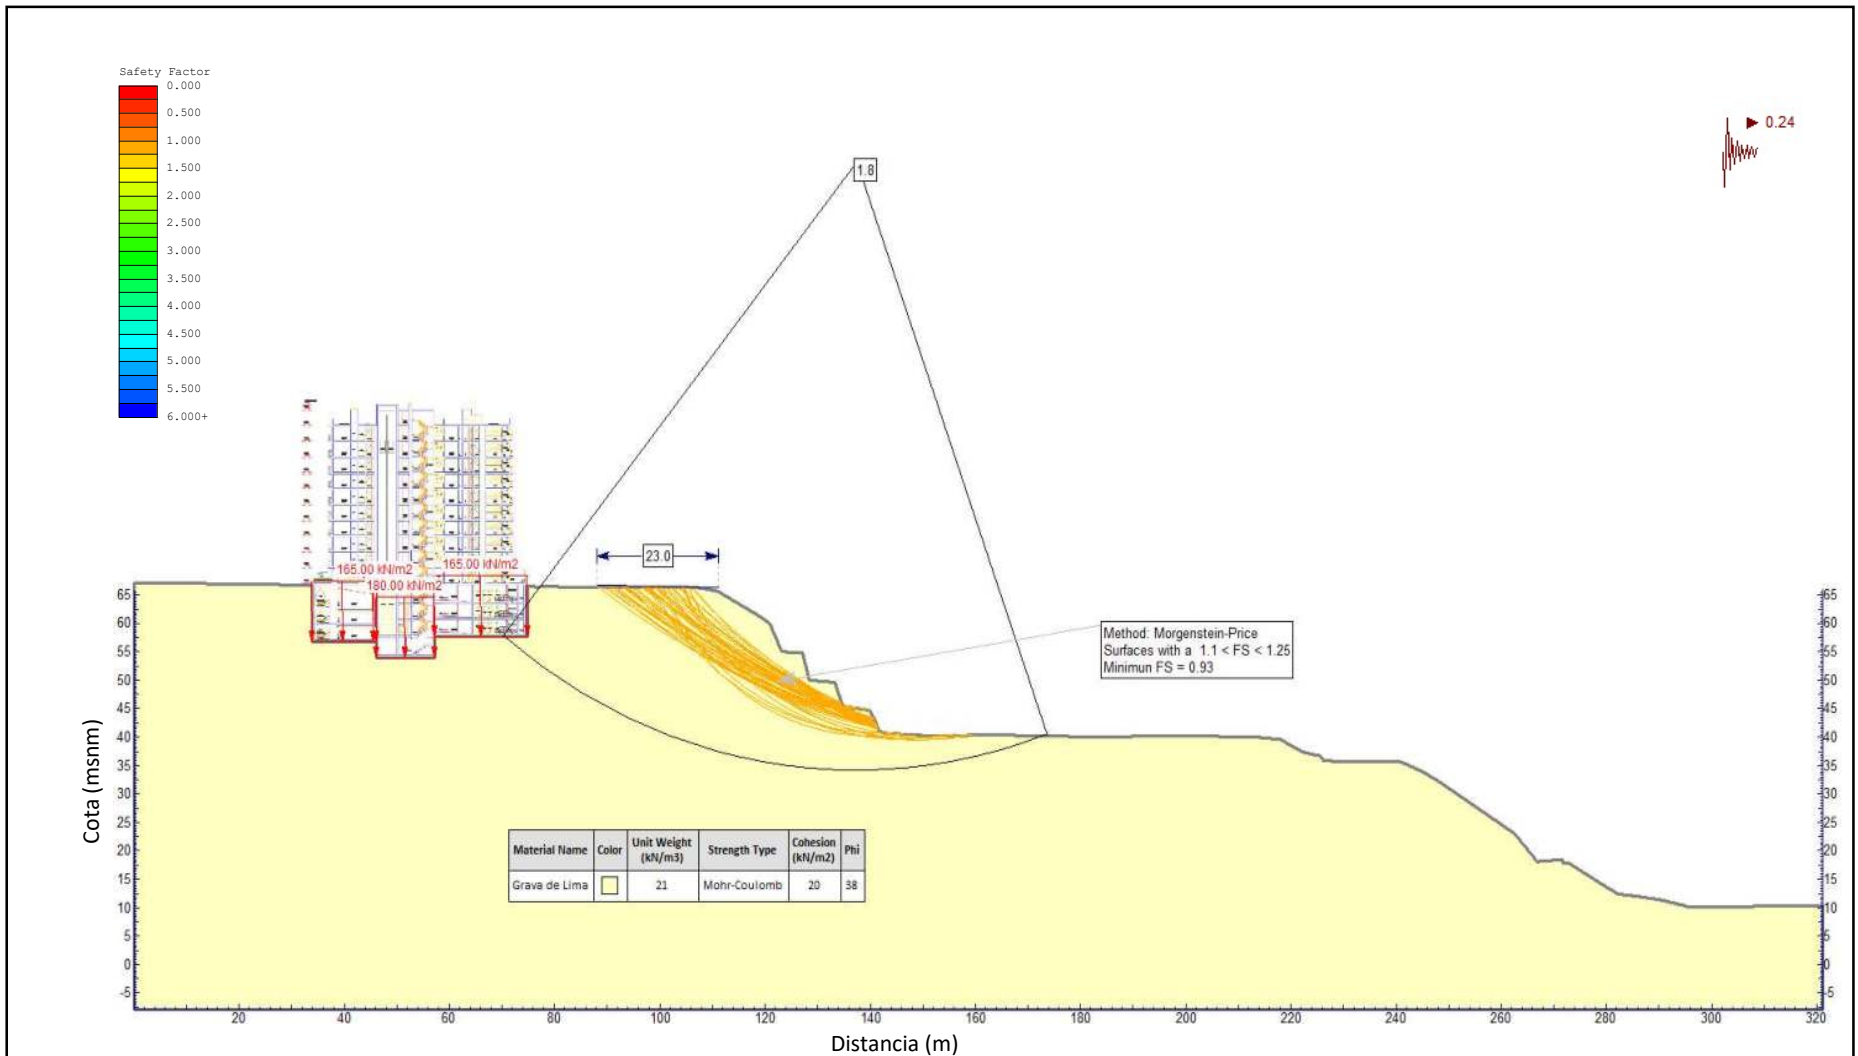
Safety Factor
0.000
0.500
1.000
1.500
2.000
2.500
3.000
3.500
4.000
4.500
5.000
5.500
6.000+

0.24

1.8

23.0

165.00 kN/m2
180.00 kN/m2
165.00 kN/m2

Method: Morgenstein-Price
Surfaces with a 1.1 < FS < 1.25
Minimun FS = 0.93

| Material Name | Color | Unit Weight (kN/m3) | Strength Type | Cohesion (kN/m2) | Phi |
|---|---|---|---|---|---|
| Grava de Lima | | 21 | Mohr-Coulomb | 20 | 38 |

Cota (msnm)
65
60
55
50
45
40
35
30
25
20
15
10
5
0
-5

Distancia (m)
20
40
60
80
100
120
140
160
180
200
220
240
260
280
300
320